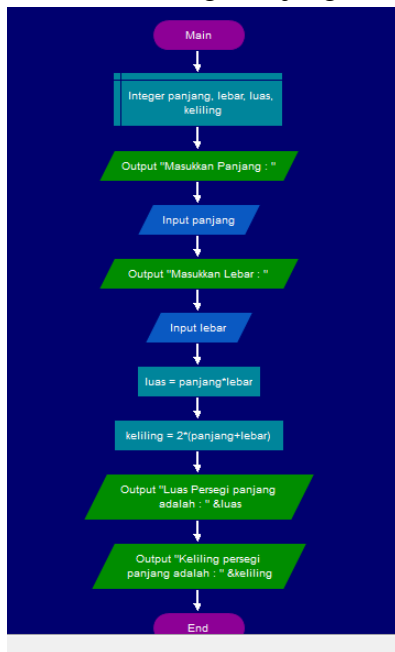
Main

Integer panjang, lebar, luas, keliling

Output "Masukkan Panjang : "

Input panjang

Output "Masukkan Lebar : "

Input lebar

luas = panjang*lebar

keliling = 2*(panjang+lebar)

Output "Luas Persegi panjang adalah : " &luas

Output "Keliling persegi panjang adalah : " &keliling

End